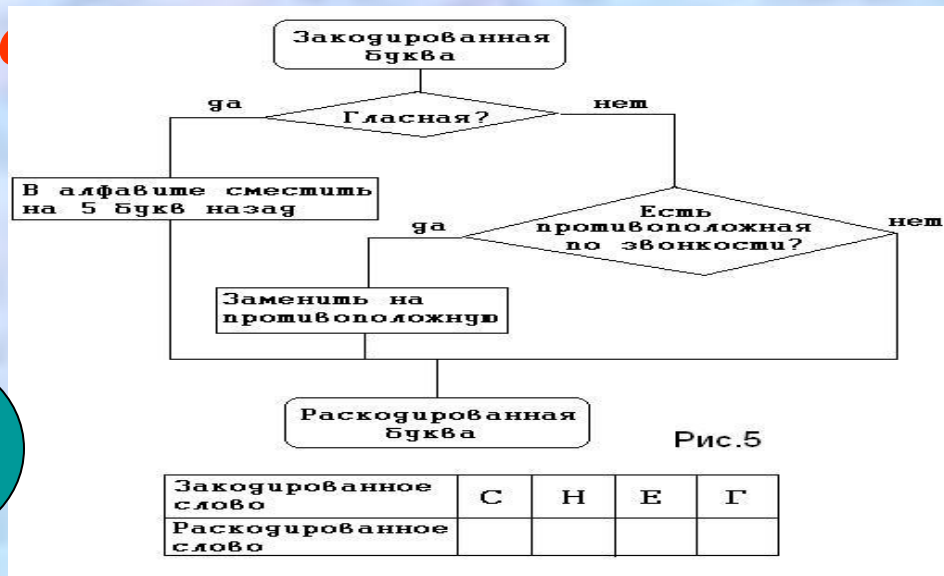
Закодированная буква

да

Гласная?

нет

В алфавите сместить на 5 букв назад

да

Есть противоположная по звонкости?

нет

Заменить на противоположную

Раскодированная буква

Рис.5

| Закодированное слово | С | Н | Е | Г |
|---|---|---|---|---|
| Раскодированное слово | | | | |